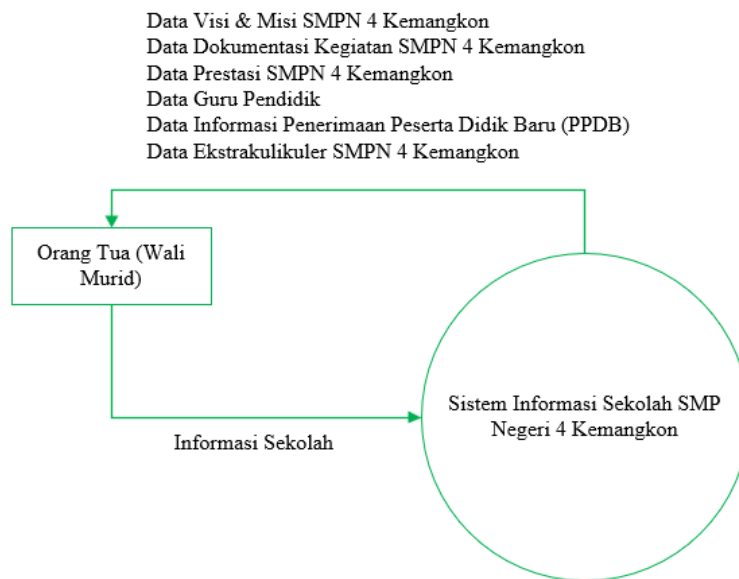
Data Visi & Misi SMPN 4 Kemangkon
Data Dokumentasi Kegiatan SMPN 4 Kemangkon
Data Prestasi SMPN 4 Kemangkon
Data Guru Pendidik
Data Informasi Penerimaan Peserta Didik Baru (PPDB)
Data Ekstrakulikuler SMPN 4 Kemangkon

Orang Tua (Wali Murid)

Sistem Informasi Sekolah SMP Negeri 4 Kemangkon

Informasi Sekolah